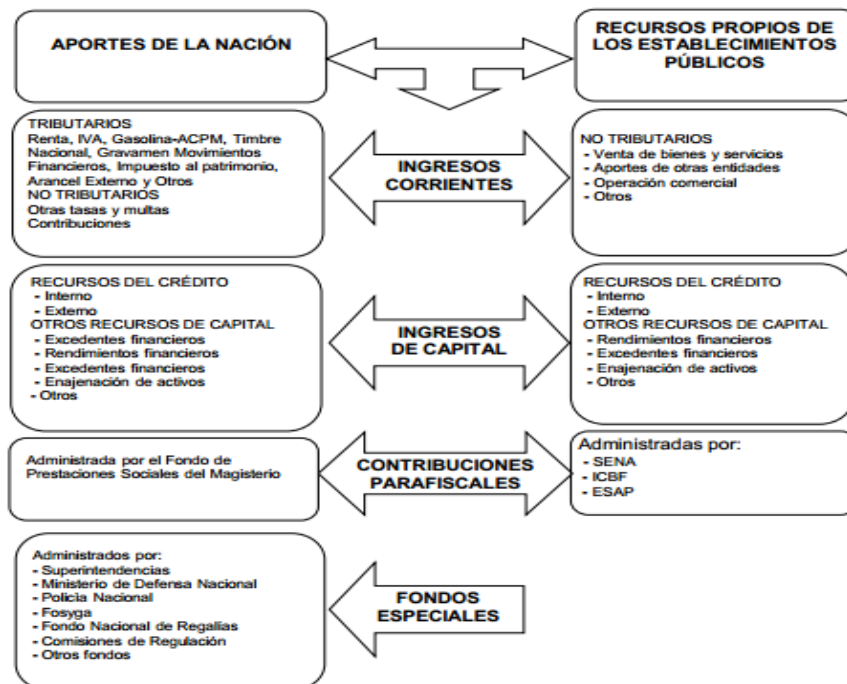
APORTES DE LA NACIÓN

RECURSOS PROPIOS DE LOS ESTABLECIMIENTOS PÚBLICOS

TRIBUTARIOS
Renta, IVA, Gasolina-ACPM, Timbre Nacional, Gravamen Movimientos Financieros, Impuesto al patrimonio, Arancel Externo y Otros
NO TRIBUTARIOS
Otras tasas y multas
Contribuciones

INGRESOS CORRIENTES

NO TRIBUTARIOS
- Venta de bienes y servicios
- Aportes de otras entidades
- Operación comercial
- Otros

RECURSOS DEL CRÉDITO
- Interno
- Externo
OTROS RECURSOS DE CAPITAL
- Excedentes financieros
- Rendimientos financieros
- Excedentes financieros
- Enajenación de activos
- Otros

INGRESOS DE CAPITAL

RECURSOS DEL CRÉDITO
- Interno
- Externo
OTROS RECURSOS DE CAPITAL
- Rendimientos financieros
- Excedentes financieros
- Enajenación de activos
- Otros

Administrada por el Fondo de Prestaciones Sociales del Magisterio

CONTRIBUCIONES PARAFISCALES

Administradas por:
- SENA
- ICBF
- ESAP

Administrados por:
- Superintendencias
- Ministerio de Defensa Nacional
- Policía Nacional
- Fosyga
- Fondo Nacional de Regalías
- Comisiones de Regulación
- Otros fondos

FONDOS ESPECIALES